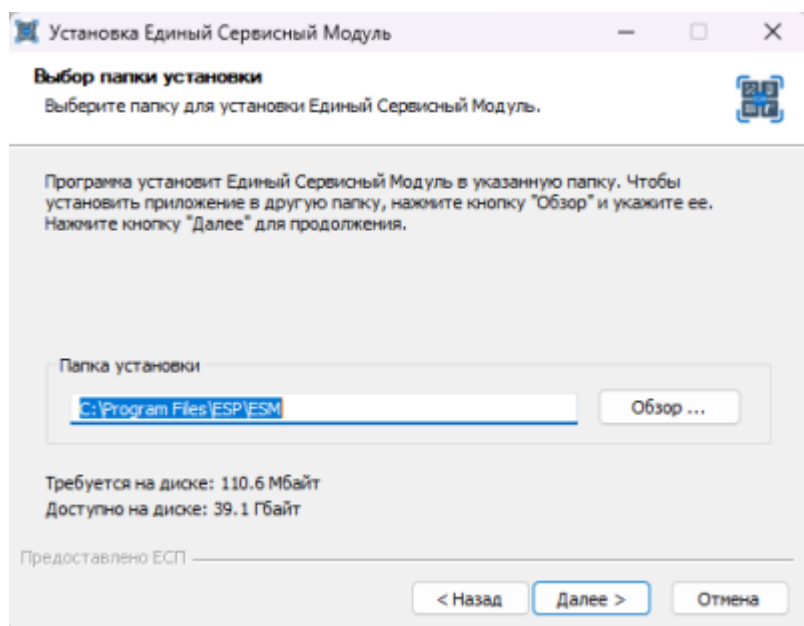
Установка Единый Сервисный Модуль

Выбор папки установки

Выберите папку для установки Единый Сервисный Модуль.

Программа установит Единый Сервисный Модуль в указанную папку. Чтобы установить приложение в другую папку, нажмите кнопку "Обзор" и укажите ее. Нажмите кнопку "Далее" для продолжения.

Папка установки

C:\Program Files\ESP\ESM

Обзор ...

Требуется на диске: 110.6 Мбайт
Доступно на диске: 39.1 Гбайт

Предоставлено ЕСП

< Назад

Далее >

Отмена